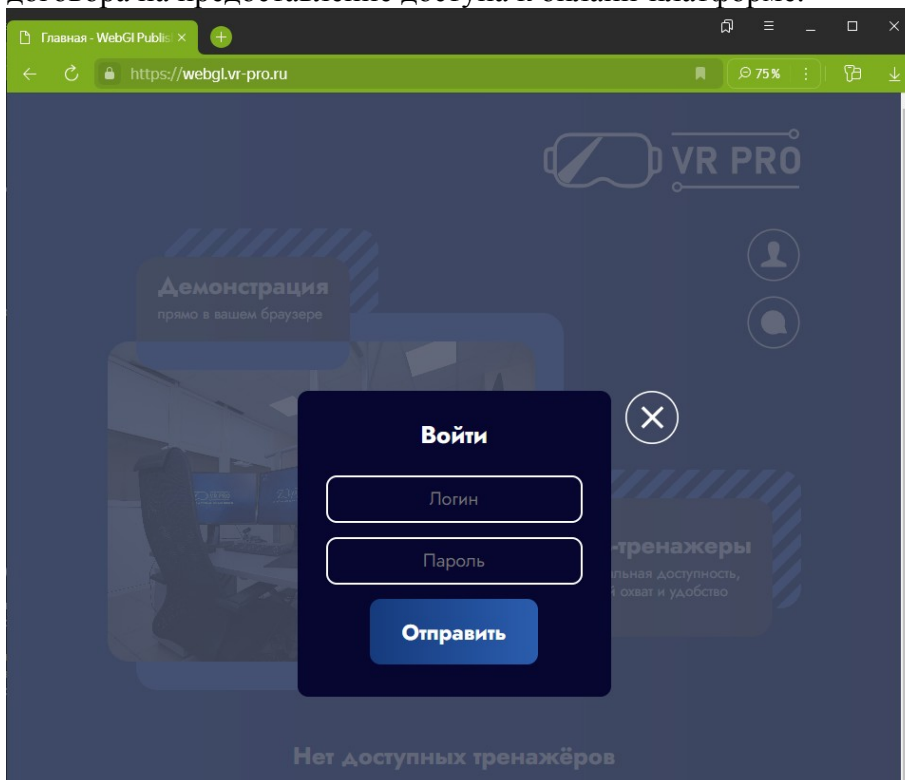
договора на предоставление доступа к онлайн-платформе.

Главная - WebGl Publis

https://webgl.vr-pro.ru

75%

VR PRO

Демонстрация

прямо в вашем браузере

Войти

Логин

Пароль

Отправить

-тренажеры

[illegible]льная доступность,

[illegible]й охват и удобство

Нет доступных тренажёров